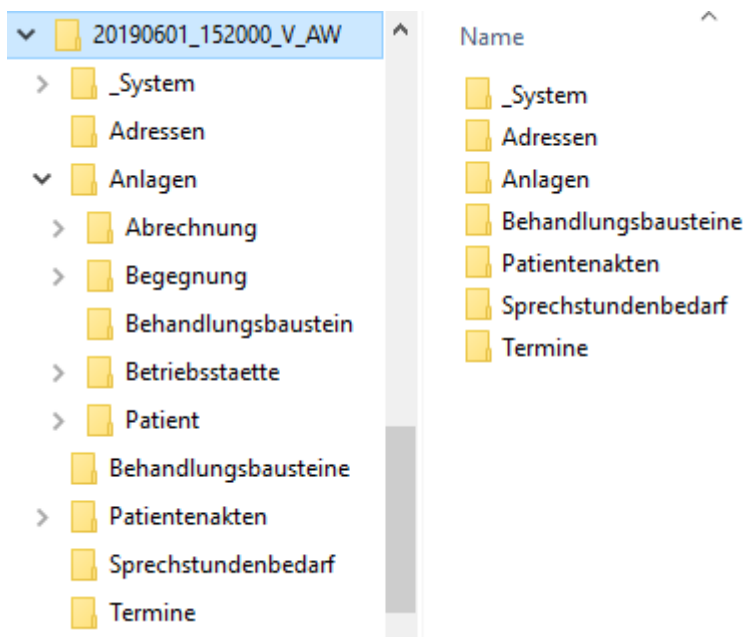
20190601_152000_V_AW
_System
Adressen
Anlagen
Abrechnung
Begegnung
Behandlungsbaustein
Betriebsstaette
Patient
Behandlungsbausteine
Patientenakten
Sprechstundenbedarf
Termine

Name
_System
Adressen
Anlagen
Behandlungsbausteine
Patientenakten
Sprechstundenbedarf
Termine